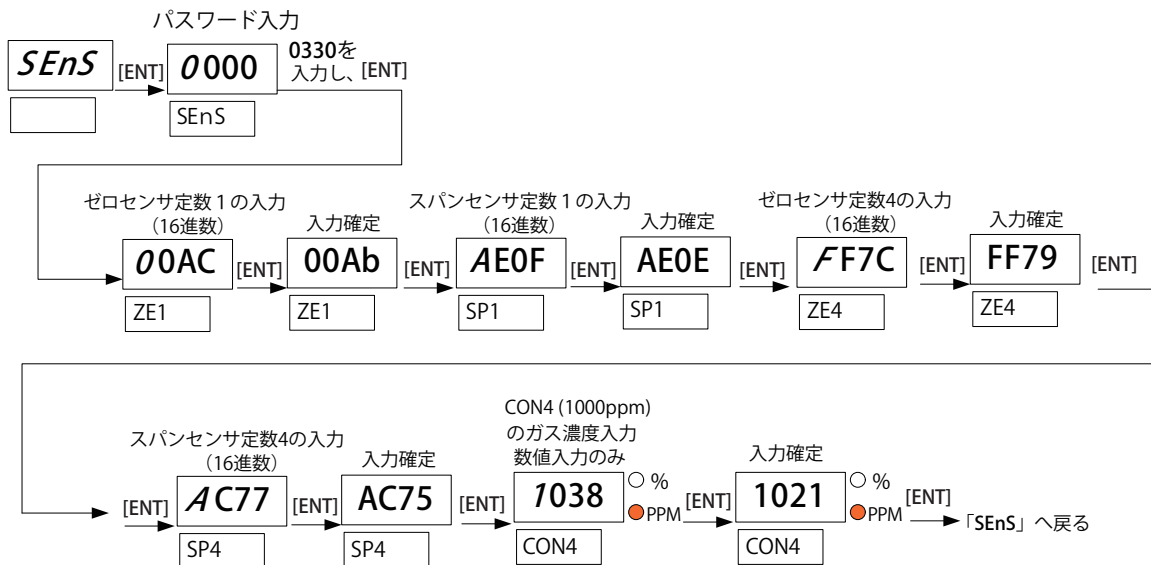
パスワード入力

SEnS [ENT] 0000 0330を入力し、[ENT]

SEnS

ゼロセンサ定数１の入力（16進数）

00AC [ENT]

ZE1

入力確定

00Ab [ENT]

ZE1

スパンセンサ定数１の入力（16進数）

AE0F [ENT]

SP1

入力確定

AE0E [ENT]

SP1

ゼロセンサ定数4の入力（16進数）

FF7C [ENT]

ZE4

入力確定

FF79 [ENT]

ZE4

スパンセンサ定数4の入力（16進数）

[ENT] AC77 [ENT]

SP4

入力確定

AC75 [ENT]

SP4

CON4 (1000ppm) のガス濃度入力 数値入力のみ

1038 ○ % ● PPM [ENT]

CON4

入力確定

1021 ○ % ● PPM [ENT] 「SEnS」へ戻る

CON4